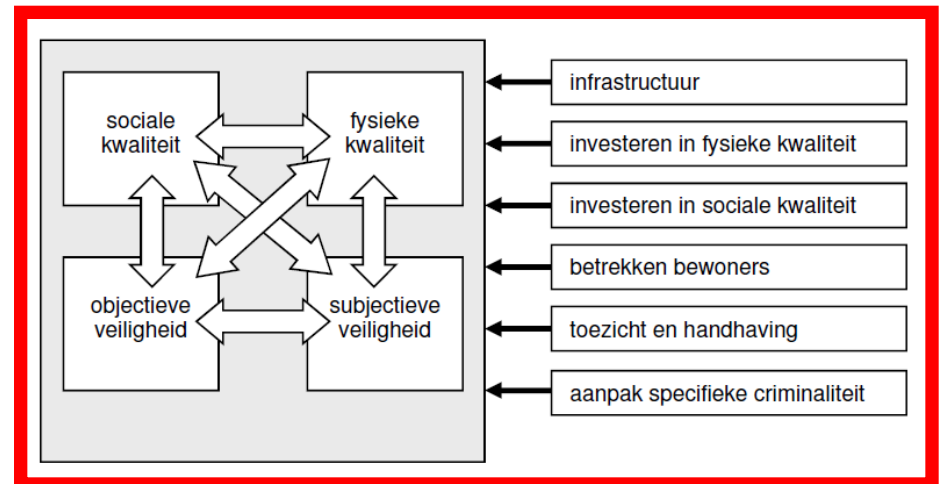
sociale kwaliteit

fysieke kwaliteit

objectieve veiligheid

subjectieve veiligheid

infrastructuur

investeren in fysieke kwaliteit

investeren in sociale kwaliteit

betrekken bewoners

toezicht en handhaving

aanpak specifieke criminaliteit